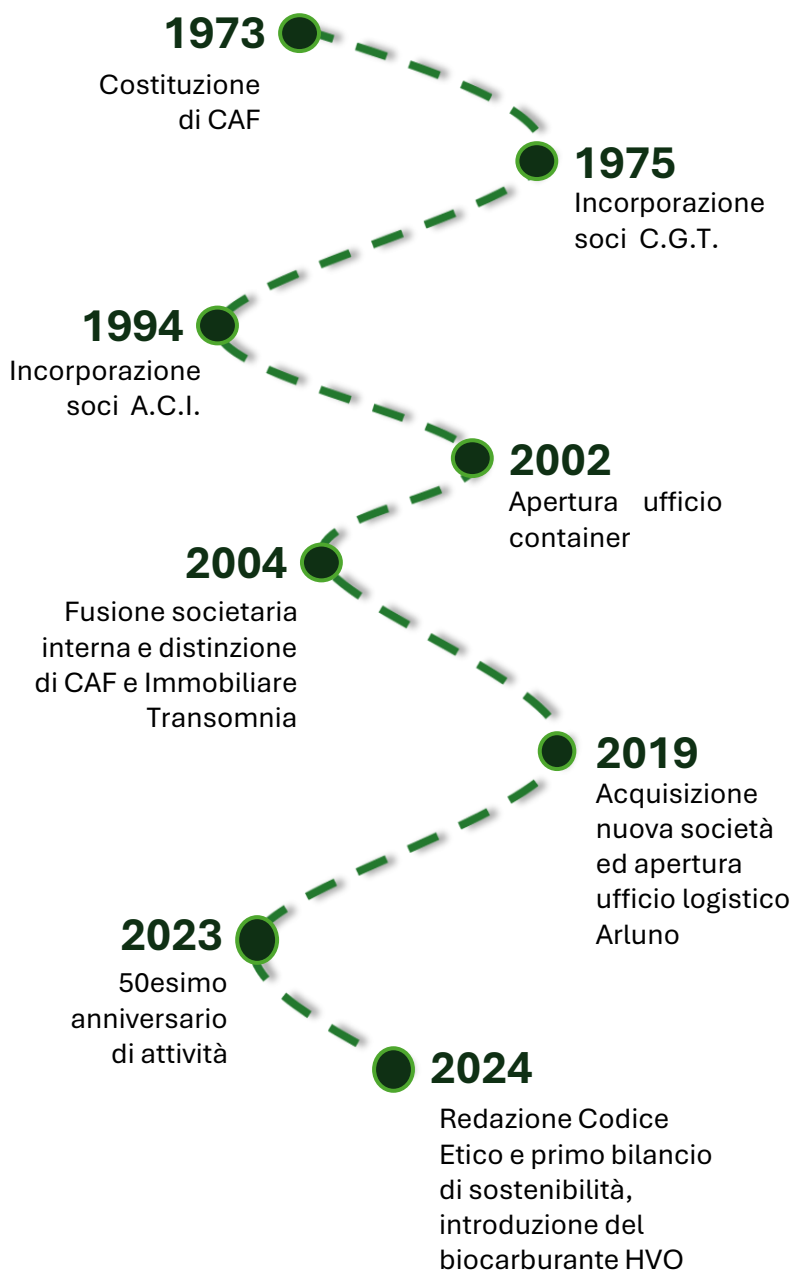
1973
Costituzione di CAF

1975
Incorporazione soci C.G.T.

1994
Incorporazione soci A.C.I.

2002
Apertura ufficio container

2004
Fusione societaria interna e distinzione di CAF e Immobiliare Transomnia

2019
Acquisizione nuova società ed apertura ufficio logistico Arluno

2023
50esimo anniversario di attività

2024
Redazione Codice Etico e primo bilancio di sostenibilità, introduzione del biocarburante HVO